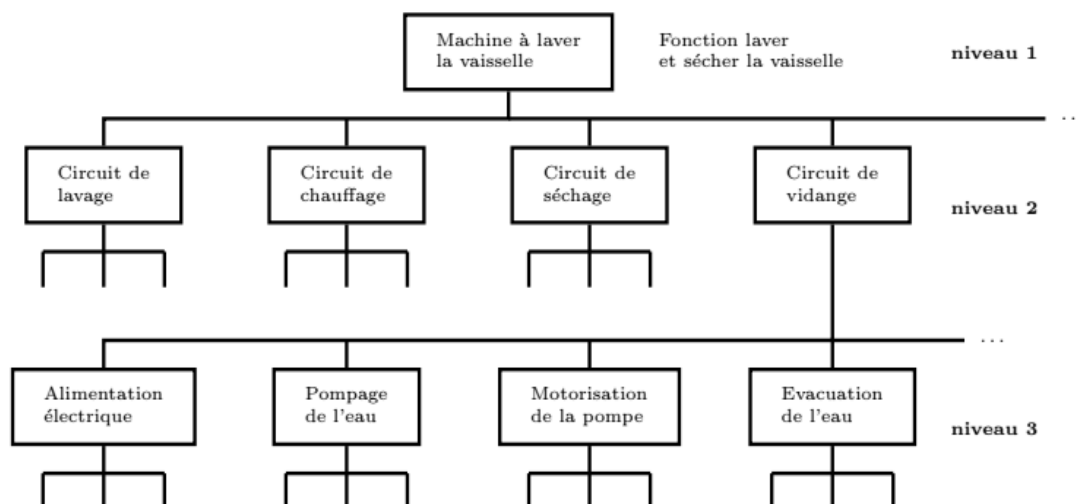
Machine à laver la vaisselle

Fonction laver et sécher la vaisselle

niveau 1

...

Circuit de lavage

Circuit de chauffage

Circuit de séchage

Circuit de vidange

niveau 2

...

Alimentation électrique

Pompage de l'eau

Motorisation de la pompe

Evacuation de l'eau

niveau 3